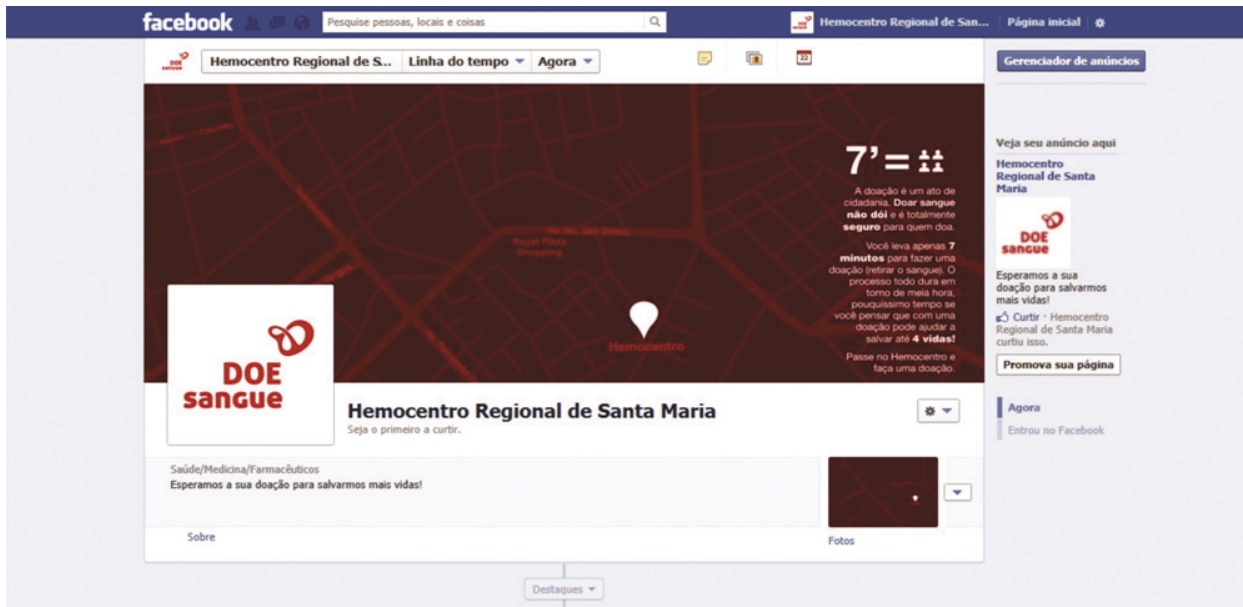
facebook Pesquise pessoas, locais e coisas Hemocentro Regional de San... Página inicial

Hemocentro Regional de S... Linha do tempo Agora

Gerenciador de anúncios

7' =

A doação é um ato de cidadania. **Doar sangue não dói** e é totalmente **seguro** para quem doa.

Você leva apenas **7 minutos** para fazer uma doação (retirar o sangue). O processo todo dura em torno de meia hora, pouquíssimo tempo se você pensar que com uma doação pode ajudar a salvar até **4 vidas!**

Passe no Hemocentro e faça uma doação.

Av. N. Sra. das Dores
Royal Plaza Shopping

Hemocentro

DOE sangue

Hemocentro Regional de Santa Maria
Seja o primeiro a curtir.

Saúde/Medicina/Farmacêuticos
Esperamos a sua doação para salvarmos mais vidas!

Sobre

Fotos

Destaques

Veja seu anúncio aqui
Hemocentro Regional de Santa Maria

DOE sangue

Esperamos a sua doação para salvarmos mais vidas!
Curtir · Hemocentro Regional de Santa Maria curtiu isso.

Promova sua página

Agora
Entrou no Facebook